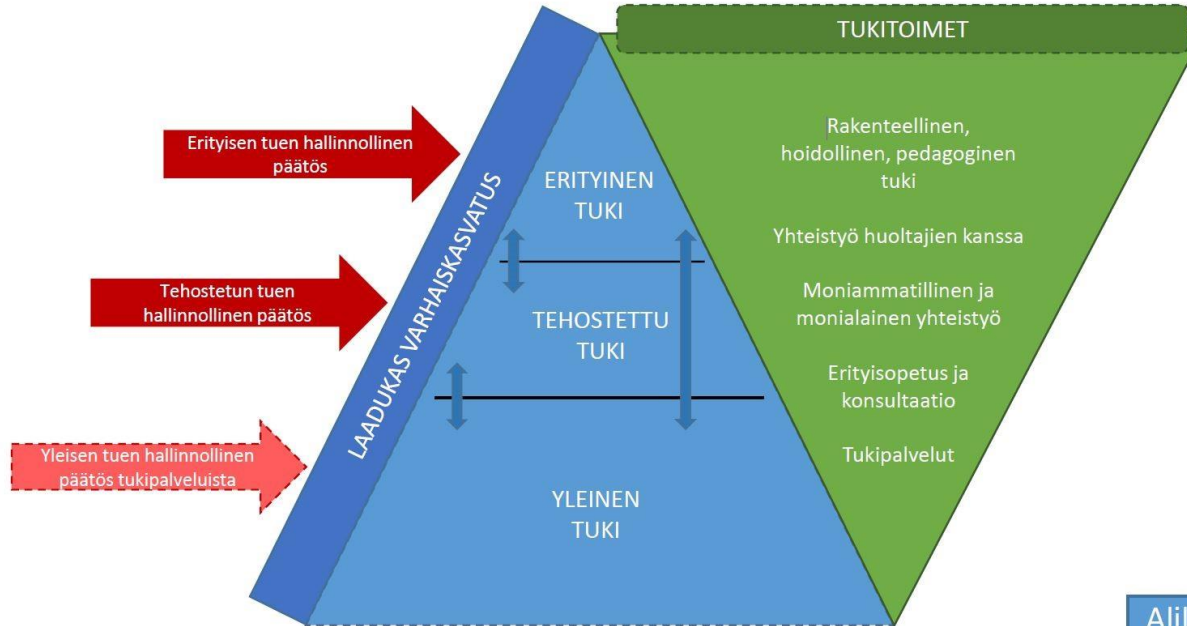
TUKITOIMET

Erityisen tuen hallinnollinen päätös

Tehostetun tuen hallinnollinen päätös

Yleisen tuen hallinnollinen päätös tukipalveluista

LAADUKAS VARHAISKASVATUS

ERITYINEN TUKI

TEHOSTETTU TUKI

YLEINEN TUKI

Rakenteellinen, hoidollinen, pedagoginen tuki

Yhteistyö huoltajien kanssa

Moniammatillinen ja monialainen yhteistyö

Erityisopetus ja konsultaatio

Tukipalvelut

Ali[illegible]